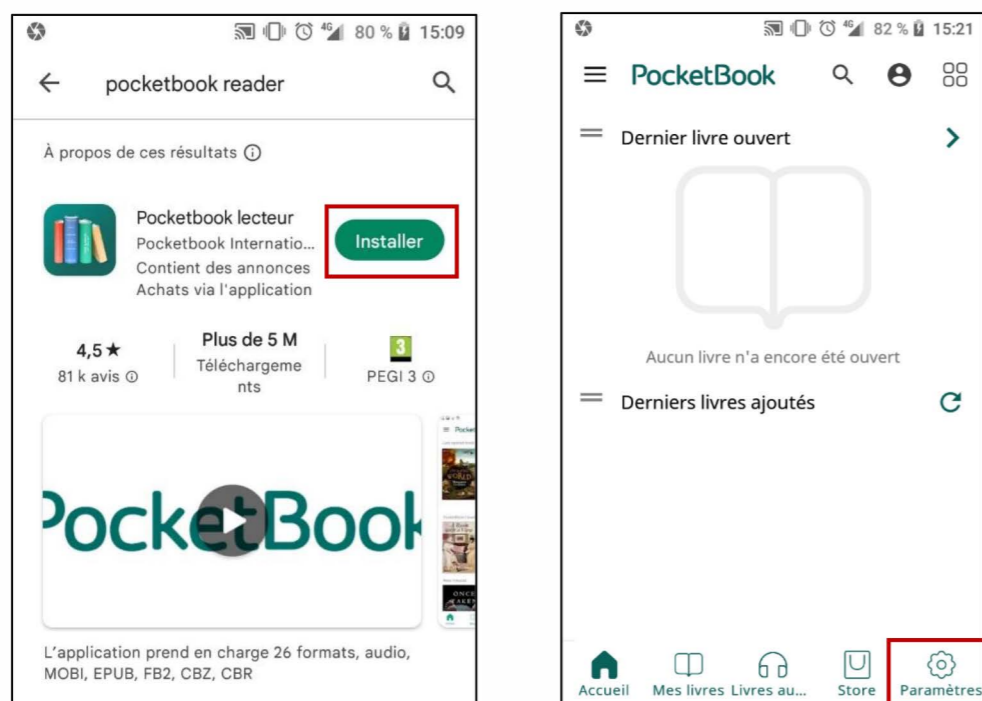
80 % 15:09

pocketbook reader

À propos de ces résultats ⓘ

Pocketbook lecteur
Pocketbook Internatio...
Contient des annonces
Achats via l'application

Installer

4,5★
81 k avis ⓘ

Plus de 5 M
Téléchargements

3
PEGI 3 ⓘ

PocketBook

L'application prend en charge 26 formats, audio, MOBI, EPUB, FB2, CBZ, CBR

82 % 15:21

PocketBook

Dernier livre ouvert

Aucun livre n'a encore été ouvert

Derniers livres ajoutés

Accueil
Mes livres
Livres au...
Store
Paramètres